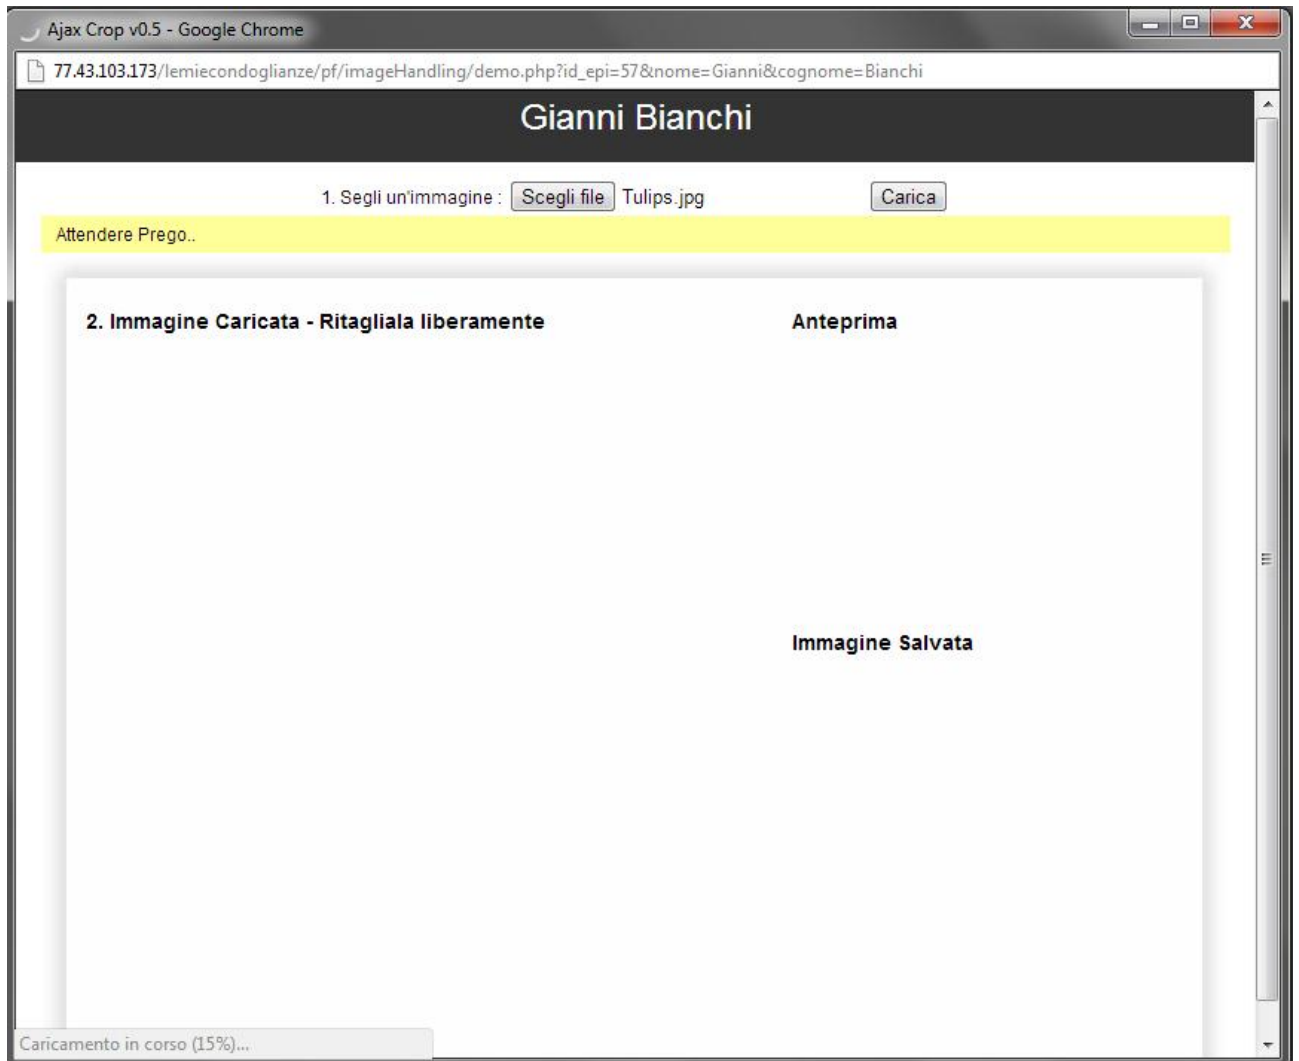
Ajax Crop v0.5 - Google Chrome

77.43.103.173/lemiecondoglianze/pf/imageHandling/demo.php?id_epi=57&nome=Gianni&cognome=Bianchi

Gianni Bianchi

1. Segli un'immagine : Scegli file Tulips.jpg Carica

Attendere Prego..

2. Immagine Caricata - Ritagliala liberamente

Anteprima

Immagine Salvata

Caricamento in corso (15%)...